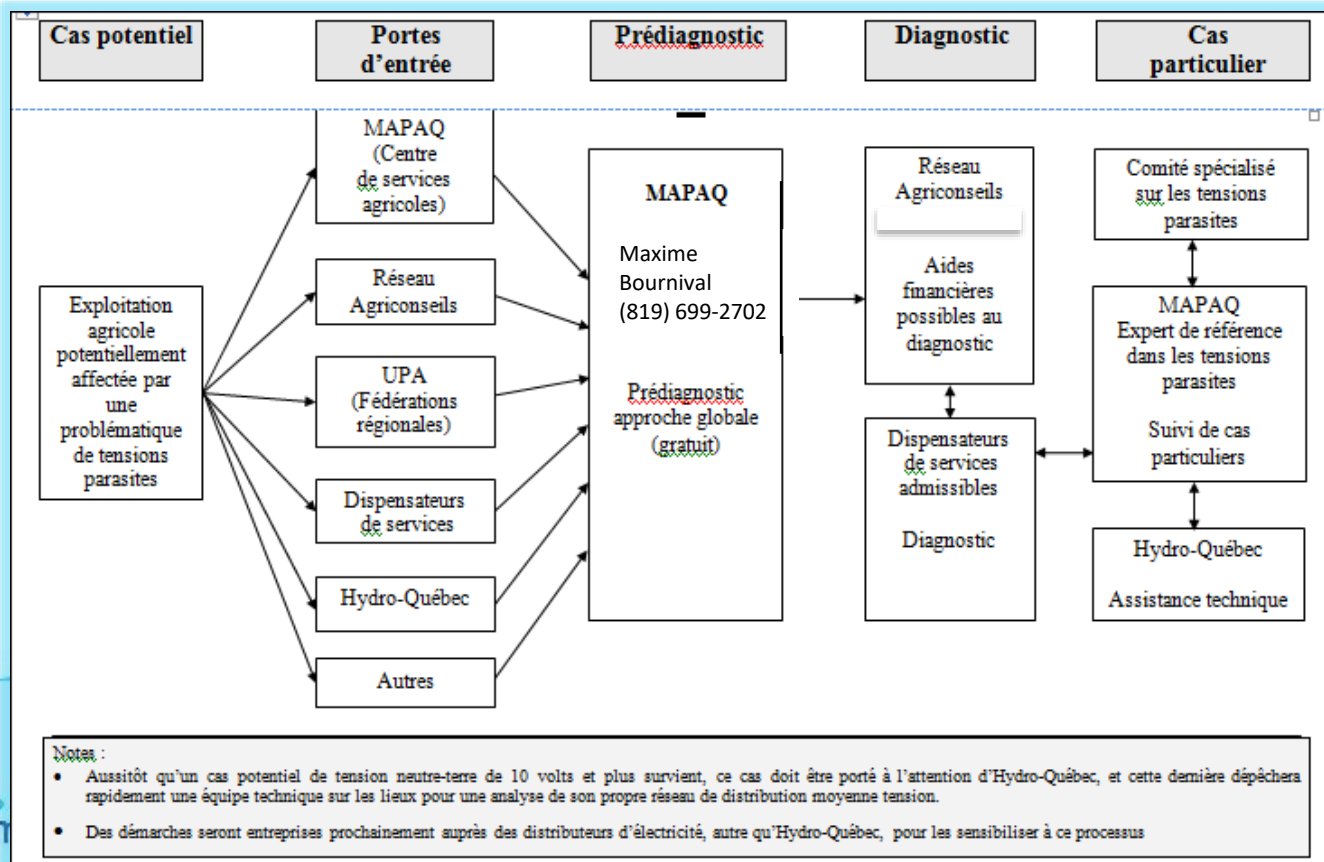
Cas potentiel

Portes d'entrée

Prédiagnostic

Diagnostic

Cas particulier

Exploitation agricole potentiellement affectée par une problématique de tensions parasites

MAPAQ (Centre de services agricoles)

Réseau Agriconseils

UPA (Fédérations régionales)

Dispensateurs de services

Hydro-Québec

Autres

MAPAQ

Maxime Bournival (819) 699-2702

Prédiagnostic approche globale (gratuit)

Réseau Agriconseils

Aides financières possibles au diagnostic

Dispensateurs de services admissibles

Diagnostic

Comité spécialisé sur les tensions parasites

MAPAQ Expert de référence dans les tensions parasites

Suivi de cas particuliers

Hydro-Québec

Assistance technique

Notes :

• Aussitôt qu'un cas potentiel de tension neutre-terre de 10 volts et plus survient, ce cas doit être porté à l'attention d'Hydro-Québec, et cette dernière dépêchera rapidement une équipe technique sur les lieux pour une analyse de son propre réseau de distribution moyenne tension.

• Des démarches seront entreprises prochainement auprès des distributeurs d'électricité, autre qu'Hydro-Québec, pour les sensibiliser à ce processus